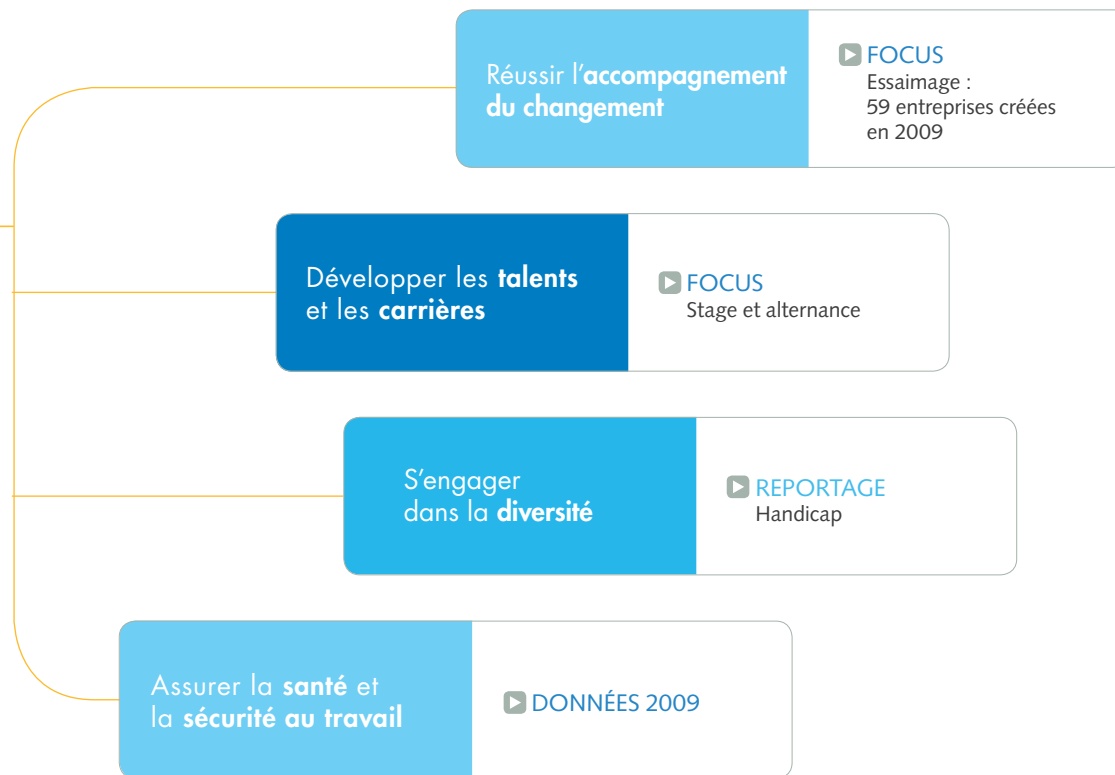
Réussir l'accompagnement du changement

FOCUS
Essaimage : 59 entreprises créées en 2009

Développer les talents et les carrières

FOCUS
Stage et alternance

S'engager dans la diversité

REPORTAGE
Handicap

Assurer la santé et la sécurité au travail

DONNÉES 2009